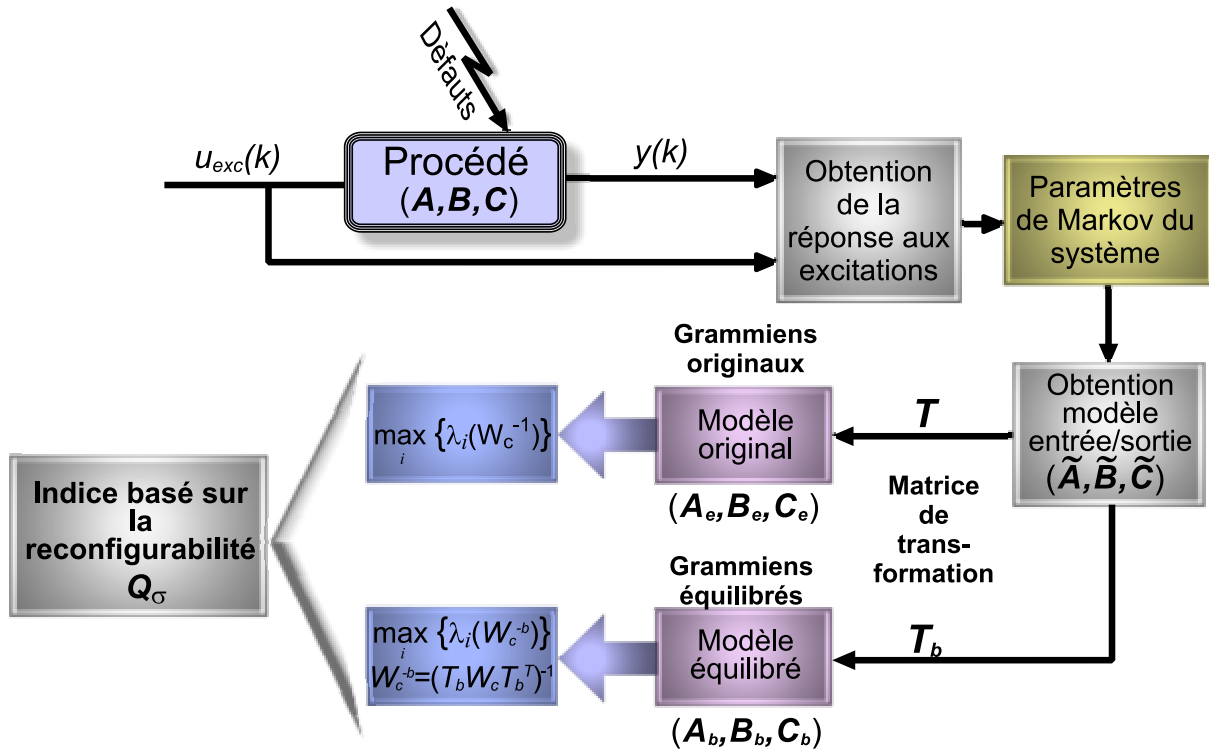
Défauts

$u_{exc}(k)$

Procédé
$(\boldsymbol{A},\boldsymbol{B},\boldsymbol{C})$

$y(k)$

Obtention de la réponse aux excitations

Paramètres de Markov du système

Obtention modèle entrée/sortie
$(\tilde{A},\tilde{B},\tilde{C})$

Grammiens originaux

Modèle original

$(A_e, B_e, C_e)$

$T$

Matrice de transformation

$\max_i \{\lambda_i(W_c^{-1})\}$

Indice basé sur la reconfigurabilité
$Q_\sigma$

Grammiens équilibrés

Modèle équilibré

$(A_b, B_b, C_b)$

$T_b$

$\max_i \{\lambda_i(W_c^{-b})\}$
$W_c^{-b}=(T_b W_c T_b^T)^{-1}$